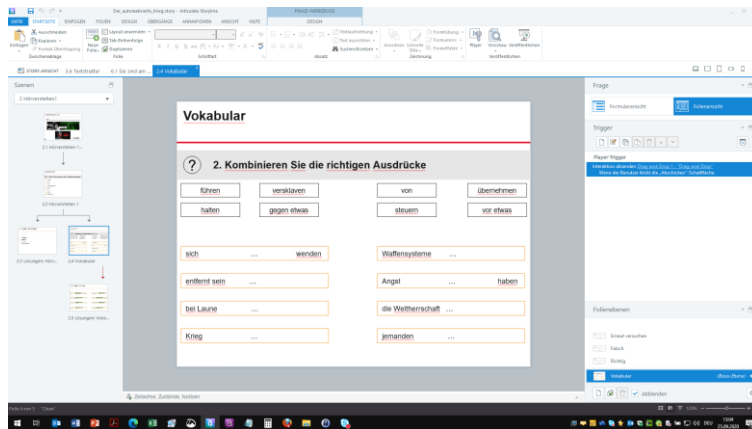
Der_automatisierte_Krieg.story - Articulate Storyline

DATEI STARTSEITE EINFÜGEN FOLIEN DESIGN ÜBERGÄNGE ANIMATIONEN ANSICHT HILFE

FRAGE-WERKZEUGE DESIGN

Ausschneiden Kopieren Einfügen Format übertragen Zwischenablage

Layout anwenden Neue Folie Folie zurücksetzen Duplizieren Folie

Schriftart

Absatz

Zeichnung

Vorschau Veröffentlichen

STORY-ANSICHT 3.6 Textinhalt 6.1 Sie sind am ... 2.4 Vokabular

Szenen

2 Hörverstehen 1

2.1 Hörverstehen 1...

2.2 Hörverstehen 1

2.3 Lösungen Hörv...

2.4 Vokabular

2.5 Lösungen Voka...

Vokabular

2. Kombinieren Sie die richtigen Ausdrücke

führen | versklaven | von | übernehmen

halten | gegen etwas | steuern | vor etwas

sich ... wenden

Waffensysteme ...

entfernt sein ...

Angst ... haben

bei Laune ...

die Weltherrschaft ...

Krieg ...

jemanden ...

Zeitachse, Zustände, Notizen

Frage

Formularansicht

Folienansicht

Trigger

Player-Trigger

Interaktion absenden Drag and Drop 1 - "Drag and Drop"
Wenn der Benutzer klickt die „Abschicken" Schaltfläche

Folienebenen

Erneut versuchen

Falsch

Richtig

Vokabular

(Basis-Ebene)

Abblenden

Folie 4 von 5

125%